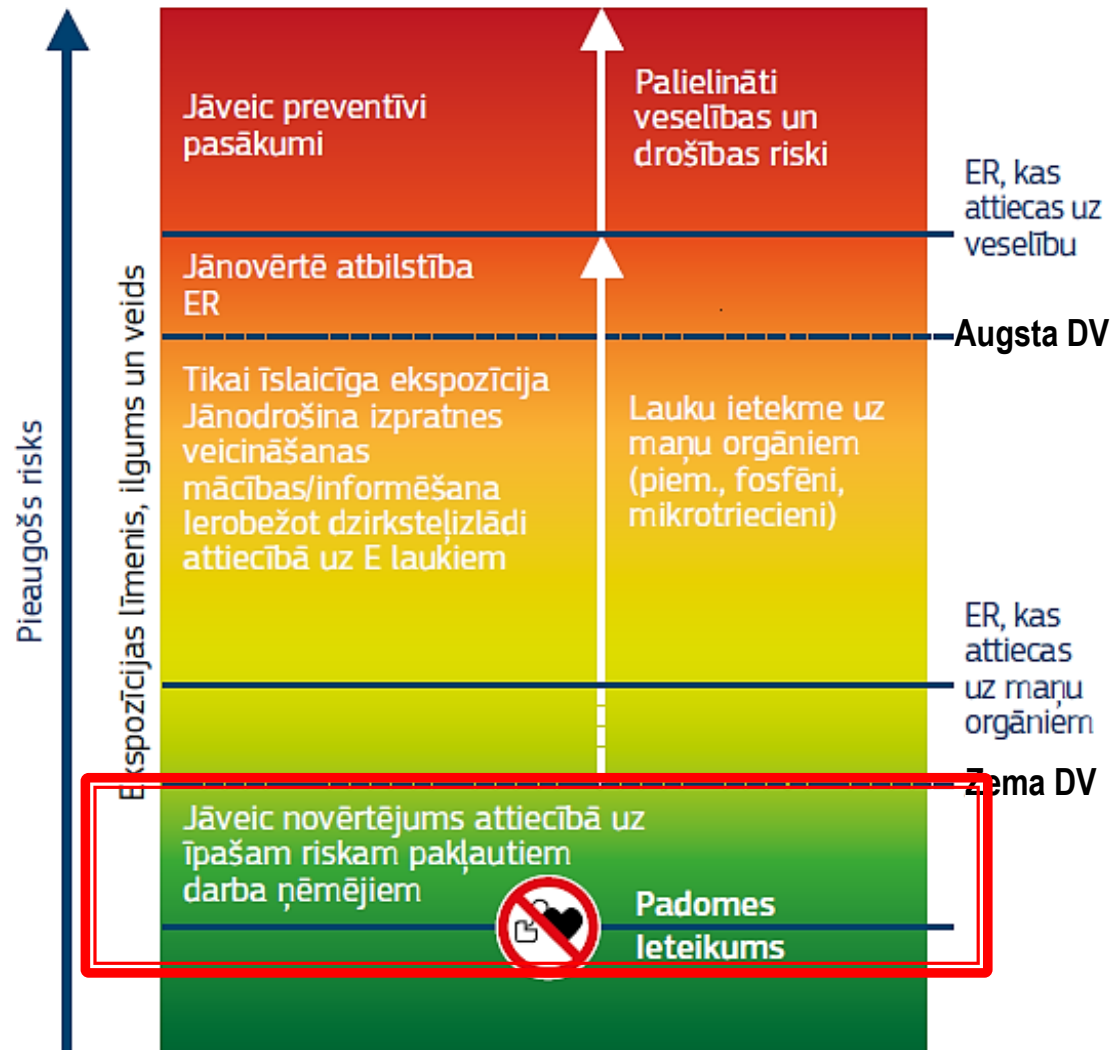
Pieaugošs risks

Ekspozīcijas līmenis, ilgums un veids

Jāveic preventīvi pasākumi

Palielināti veselības un drošības riski

ER, kas attiecas uz veselību

Jānovērtē atbilstība ER

Augsta DV

Tikai īslaicīga ekspozīcija
Jānodrošina izpratnes veicināšanas mācības/informēšana
Ierobežot dzirksteļizlādi attiecībā uz E laukiem

Lauku ietekme uz maņu orgāniem (piem., fosfēni, mikrotriecieni)

ER, kas attiecas uz maņu orgāniem

Zema DV

Jāveic novērtējums attiecībā uz īpašam riskam pakļautiem darba ņēmējiem

Padomes Ieteikums